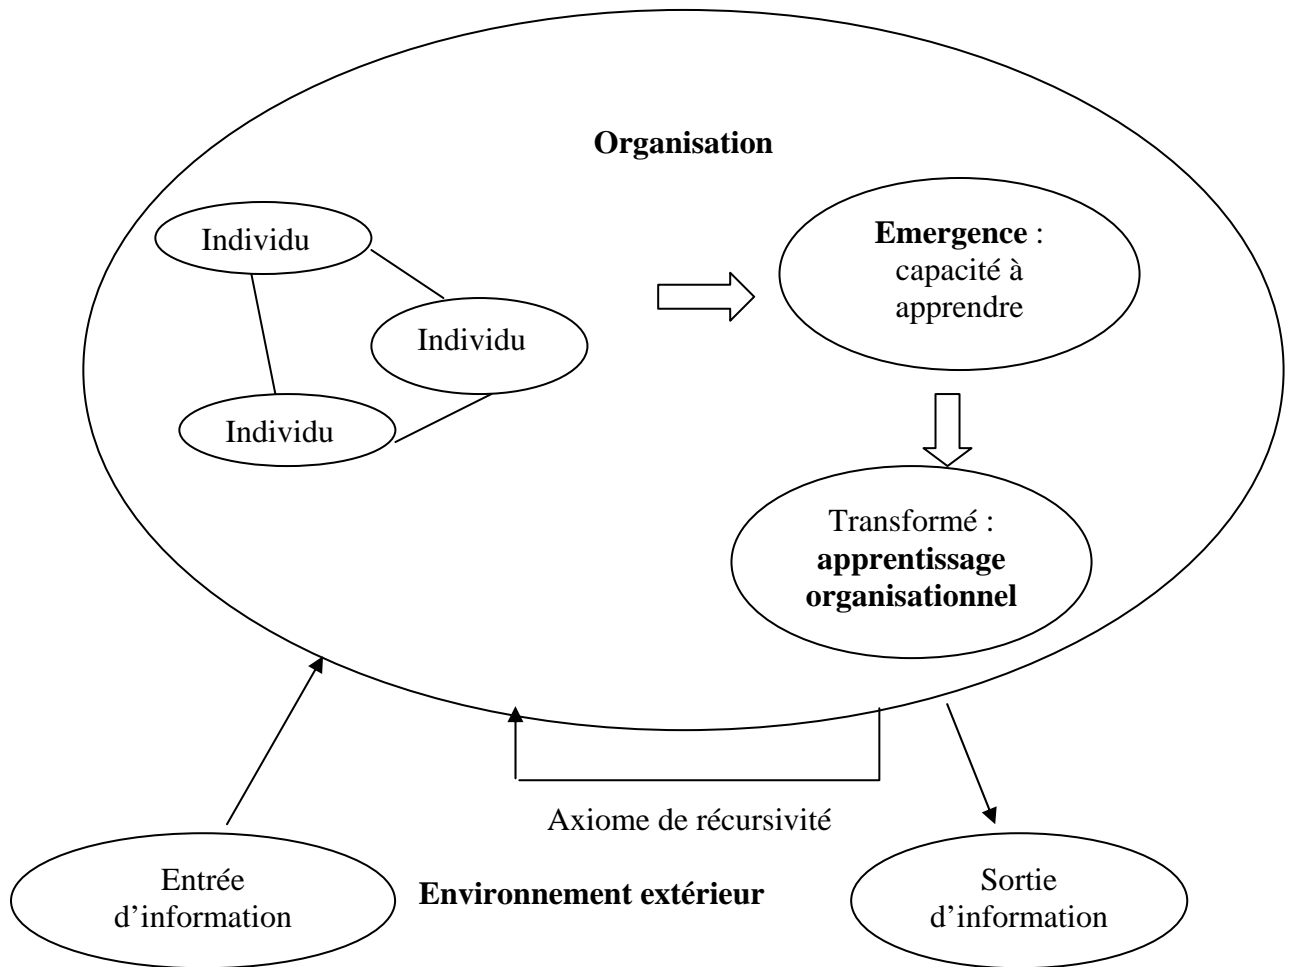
Organisation

Individu

Individu

Individu

**Emergence** : capacité à apprendre

Transformé : **apprentissage organisationnel**

Axiome de récursivité

Entrée d'information

**Environnement extérieur**

Sortie d'information